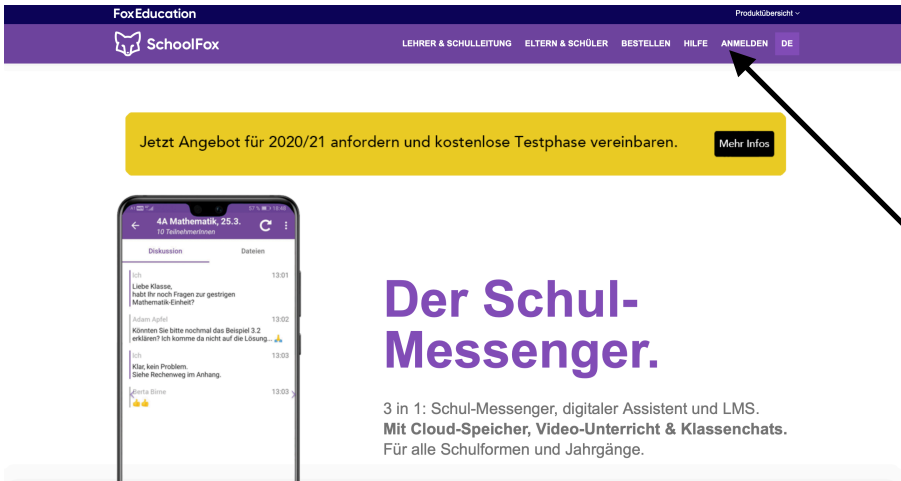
FoxEducation

Produktübersicht

SchoolFox

LEHRER & SCHULLEITUNG ELTERN & SCHÜLER BESTELLEN HILFE ANMELDEN DE

Jetzt Angebot für 2020/21 anfordern und kostenlose Testphase vereinbaren.

Mehr Infos

4A Mathematik, 25.3.
10 TeilnehmerInnen

Diskussion Dateien

Ich 13:01
Liebe Klasse,
habt Ihr noch Fragen zur gestrigen Mathematik-Einheit?

Adam Apfel 13:02
Könnten Sie bitte nochmal das Beispiel 3.2 erklären? Ich komme da nicht auf die Lösung...

Ich 13:03
Klar, kein Problem.
Siehe Rechenweg im Anhang.

Berta Birne 13:03

Der Schul-Messenger.

3 in 1: Schul-Messenger, digitaler Assistent und LMS.
**Mit Cloud-Speicher, Video-Unterricht & Klassenchats.**
Für alle Schulformen und Jahrgänge.